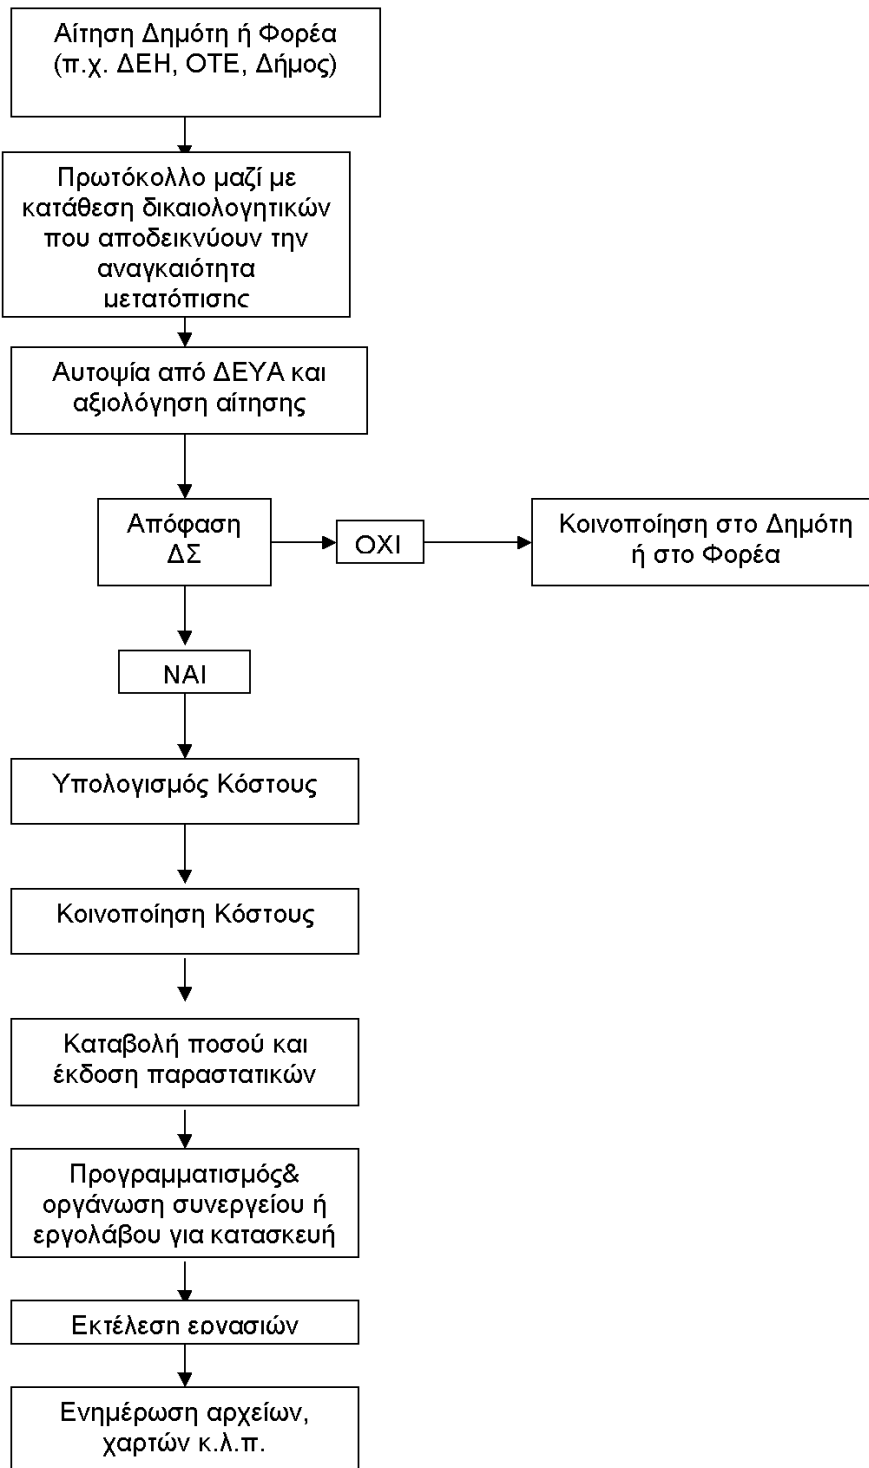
Αίτηση Δημότη ή Φορέα (π.χ. ΔΕΗ, ΟΤΕ, Δήμος)

Πρωτόκολλο μαζί με κατάθεση δικαιολογητικών που αποδεικνύουν την αναγκαιότητα μετατόπισης

Αυτοψία από ΔΕΥΑ και αξιολόγηση αίτησης

Απόφαση ΔΣ

ΟΧΙ

Κοινοποίηση στο Δημότη ή στο Φορέα

ΝΑΙ

Υπολογισμός Κόστους

Κοινοποίηση Κόστους

Καταβολή ποσού και έκδοση παραστατικών

Προγραμματισμός& οργάνωση συνεργείου ή εργολάβου για κατασκευή

Εκτέλεση εργασιών

Ενημέρωση αρχείων, χαρτών κ.λ.π.